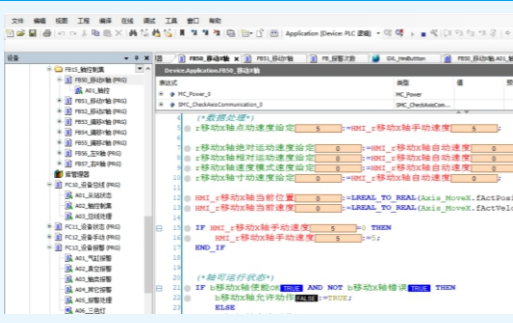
文件 编辑 视图 工程 编译 在线 调试 工具 窗口 帮助
Application [Device: PLC 逻辑]

设备
FB15_轴控制集
FB50_移动X轴 (PRG)
A01_轴控
FB51_移动Y轴 (PRG)
FB52_移动Z轴 (PRG)
FB53_旋转R轴 (PRG)
FB54_旋转U轴 (PRG)
FB55_旋转V轴 (PRG)
FB56_压轴 (PRG)
FB57_压轴 (PRG)
报警管理器
FC10_设备控制 (PRG)
A01_手动控制
A02_自动控制
A03_回原处理
FC11_设备状态 (PRG)
FC12_设备报警 (PRG)
FC13_设备报警 (PRG)
A01_气缸报警
A02_真空报警
A03_轴报警
A04_其它报警
A05_报警处理
A06_三色灯

FB50_移动X轴
FB51_移动Y轴
FB_报警次数
GVL_HmiButton
FB50_移动X轴.A01_轴控

Device.Application.FB50_移动X轴
表达式 类型 值
MC_Power_0 MC_Power
SMC_CheckAxisCommunication_0 SMC_CheckAxisCom...

4 (*数据处理*)
5 r移动X轴点动速度设定 5 :=HMI_r移动X轴手动速度 5 ;
6
7 r移动X轴绝对运动速度设定 0 :=HMI_r移动X轴自动速度 0 ;
8 r移动X轴相对运动速度设定 0 :=HMI_r移动X轴自动速度 0 ;
9 r移动X轴速度模式速度设定 0 :=HMI_r移动X轴自动速度 0 ;
10 r移动X轴寸动速度设定 0 :=HMI_r移动X轴自动速度 0 ;
11
12 HMI_r移动X轴当前位置 0 :=LREAL_TO_REAL(Axis_MoveX.fActPosi
13 HMI_r移动X轴当前速度 0 :=LREAL_TO_REAL(Axis_MoveX.fActVelo
14
15 IF HMI_r移动X轴手动速度 5 >= 5 THEN
16 HMI_r移动X轴手动速度 5 :=5;
17 END_IF
18
19
20 (*轴可运行状态*)
21 IF b移动X轴使能OK TRUE AND NOT b移动X轴错误 TRUE THEN
22 b移动X轴允许动作 FALSE :=TRUE;
23 ELSE